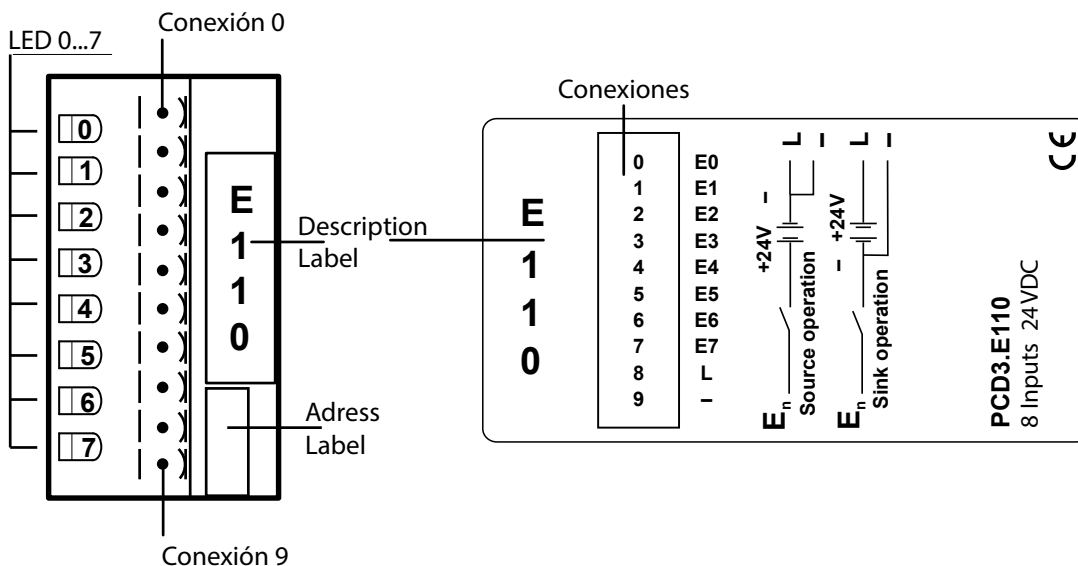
LED 0...7

Conexión 0

0
1
2
3
4
5
6
7

E
1
1
0

Description Label

Adress Label

Conexión 9

Conexiones

E
1
1
0

| | |
|---|---|
| 0 | E0 |
| 1 | E1 |
| 2 | E2 |
| 3 | E3 |
| 4 | E4 |
| 5 | E5 |
| 6 | E6 |
| 7 | E7 |
| 8 | L |
| 9 | – |

L –
–
+24V
$E_n$ Source operation

L –
+24V
–
$E_n$ Sink operation

PCD3.E110
8 Inputs 24VDC

CE